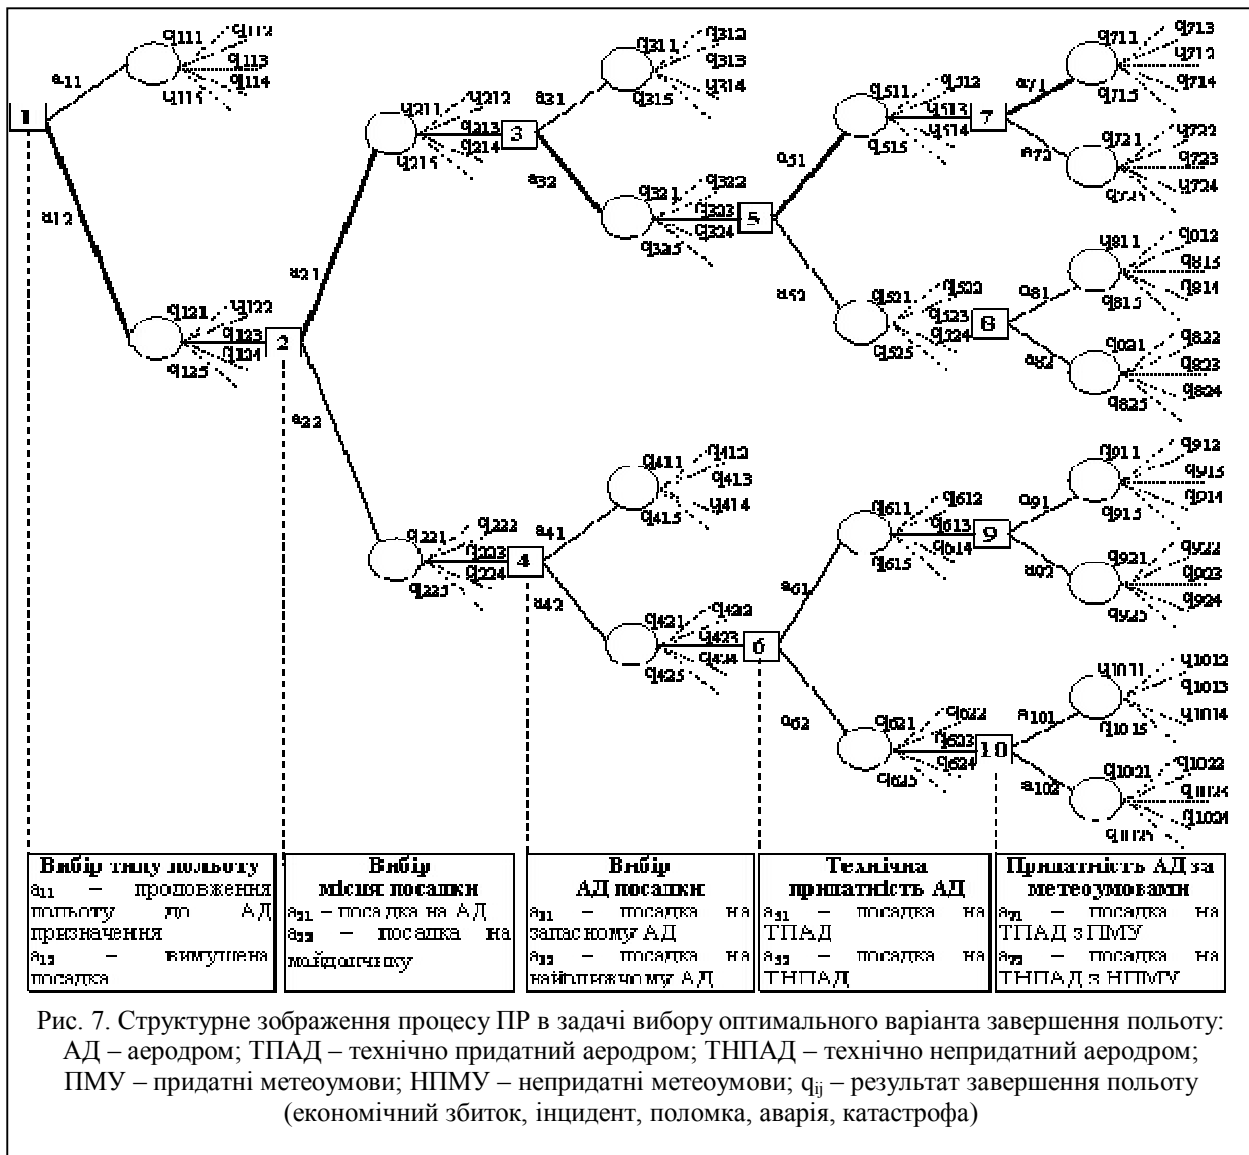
1

$a_{11}$

$q_{111}$ $q_{112}$ $q_{113}$ $q_{114}$ $q_{115}$

$a_{12}$

$q_{121}$ $q_{122}$ $q_{123}$ $q_{124}$ $q_{125}$

2

$a_{21}$

$q_{211}$ $q_{212}$ $q_{213}$ $q_{214}$ $q_{215}$

3

$a_{22}$

$q_{221}$ $q_{222}$ $q_{223}$ $q_{224}$ $q_{225}$

4

$a_{31}$

$q_{311}$ $q_{312}$ $q_{313}$ $q_{314}$ $q_{315}$

$a_{32}$

$q_{321}$ $q_{322}$ $q_{323}$ $q_{324}$ $q_{325}$

5

$a_{41}$

$q_{411}$ $q_{412}$ $q_{413}$ $q_{414}$ $q_{415}$

$a_{42}$

$q_{421}$ $q_{422}$ $q_{423}$ $q_{424}$ $q_{425}$

6

$a_{51}$

$q_{511}$ $q_{512}$ $q_{513}$ $q_{514}$ $q_{515}$

7

$a_{52}$

$q_{521}$ $q_{522}$ $q_{523}$ $q_{524}$ $q_{525}$

8

$a_{61}$

$q_{611}$ $q_{612}$ $q_{613}$ $q_{614}$ $q_{615}$

9

$a_{62}$

$q_{621}$ $q_{622}$ $q_{623}$ $q_{624}$ $q_{625}$

10

$a_{71}$

$q_{711}$ $q_{712}$ $q_{713}$ $q_{714}$ $q_{715}$

$a_{72}$

$q_{721}$ $q_{722}$ $q_{723}$ $q_{724}$ $q_{725}$

$a_{81}$

$q_{811}$ $q_{812}$ $q_{813}$ $q_{814}$ $q_{815}$

$a_{82}$

$q_{821}$ $q_{822}$ $q_{823}$ $q_{824}$ $q_{825}$

$a_{91}$

$q_{911}$ $q_{912}$ $q_{913}$ $q_{914}$ $q_{915}$

$a_{92}$

$q_{921}$ $q_{922}$ $q_{923}$ $q_{924}$ $q_{925}$

$a_{101}$

$q_{1011}$ $q_{1012}$ $q_{1013}$ $q_{1014}$ $q_{1015}$

$a_{102}$

$q_{1021}$ $q_{1022}$ $q_{1023}$ $q_{1024}$ $q_{1025}$

**Вибір типу польоту**
$a_{11}$ – продовження польоту до АД призначення
$a_{12}$ – вимушена посадка

**Вибір місця посадки**
$a_{21}$ – посадка на АД
$a_{22}$ – посадка на майданчику

**Вибір АД посадки**
$a_{31}$ – посадка на запасному АД
$a_{32}$ – посадка на найближчому АД

**Технічна придатність АД**
$a_{51}$ – посадка на ТПАД
$a_{52}$ – посадка на ТНПАД

**Придатність АД за метеоумовами**
$a_{71}$ – посадка на ТПАД з ПМУ
$a_{72}$ – посадка на ТНПАД з НПМУ

Рис. 7. Структурне зображення процесу ПР в задачі вибору оптимального варіанта завершення польоту: АД – аеродром; ТПАД – технічно придатний аеродром; ТНПАД – технічно непридатний аеродром; ПМУ – придатні метеоумови; НПМУ – непридатні метеоумови; $q_{ij}$ – результат завершення польоту (економічний збиток, інцидент, поломка, аварія, катастрофа)